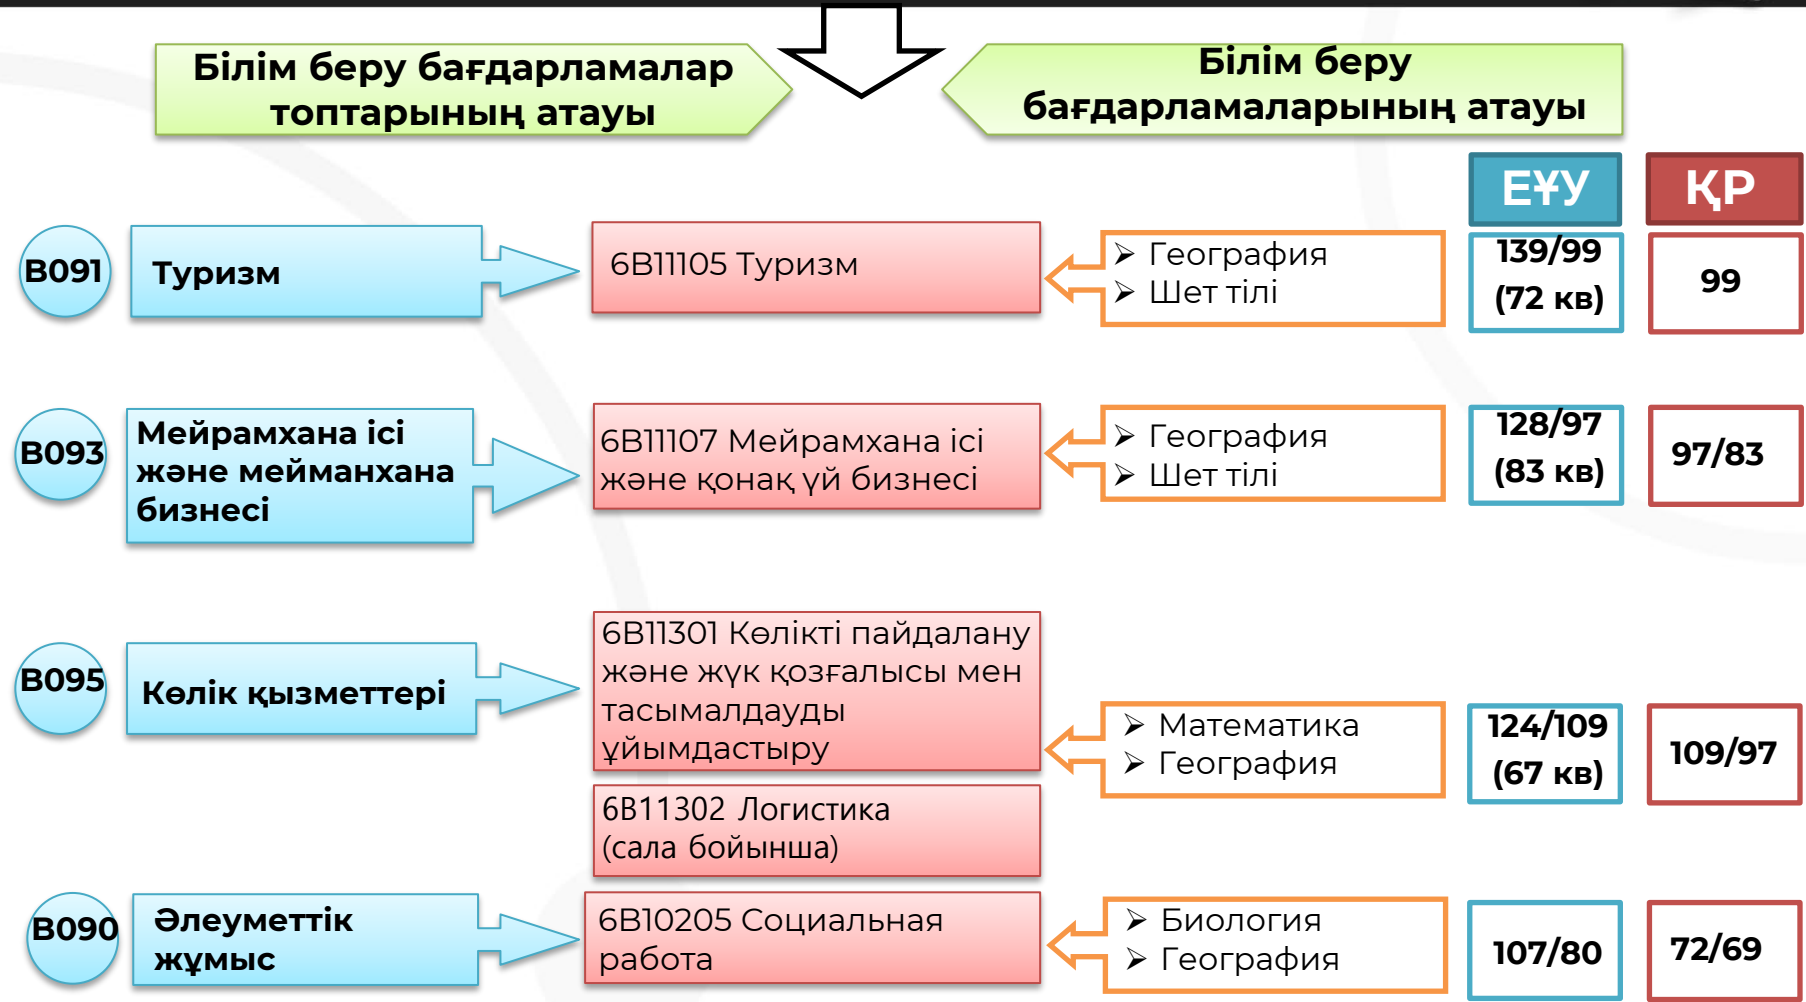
Білім беру бағдарламалар топтарының атауы

Білім беру бағдарламаларының атауы

ЕҰУ

ҚР

В091

Туризм

6В11105 Туризм

➢ География
➢ Шет тілі

139/99
(72 кв)

99

В093

Мейрамхана ісі және мейманхана бизнесі

6В11107 Мейрамхана ісі және қонақ үй бизнесі

➢ География
➢ Шет тілі

128/97
(83 кв)

97/83

В095

Көлік қызметтері

6В11301 Көлікті пайдалану және жүк қозғалысы мен тасымалдауды ұйымдастыру

6В11302 Логистика (сала бойынша)

➢ Математика
➢ География

124/109
(67 кв)

109/97

В090

Әлеуметтік жұмыс

6В10205 Социальная работа

➢ Биология
➢ География

107/80

72/69